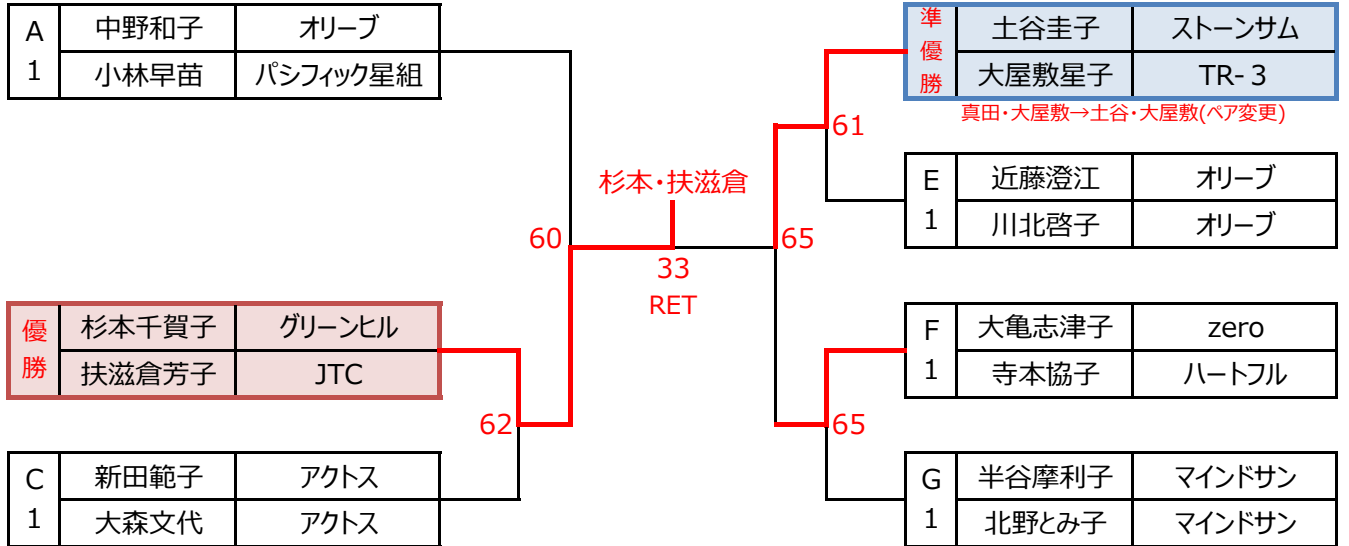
| A 1 | 中野和子 | オリーブ |
|---|---|---|
| | 小林早苗 | パシフィック星組 |

| 優勝 | 杉本千賀子 | グリーンヒル |
|---|---|---|
| | 扶滋倉芳子 | JTC |

| C 1 | 新田範子 | アクトス |
|---|---|---|
| | 大森文代 | アクトス |

杉本・扶滋倉

60

33
RET

62

65

| 準優勝 | 土谷圭子 | ストーンサム |
|---|---|---|
| | 大屋敷星子 | TR- 3 |

真田・大屋敷→土谷・大屋敷(ペア変更)

61

| E 1 | 近藤澄江 | オリーブ |
|---|---|---|
| | 川北啓子 | オリーブ |

| F 1 | 大亀志津子 | zero |
|---|---|---|
| | 寺本協子 | ハートフル |

65

| G 1 | 半谷摩利子 | マインドサン |
|---|---|---|
| | 北野とみ子 | マインドサン |